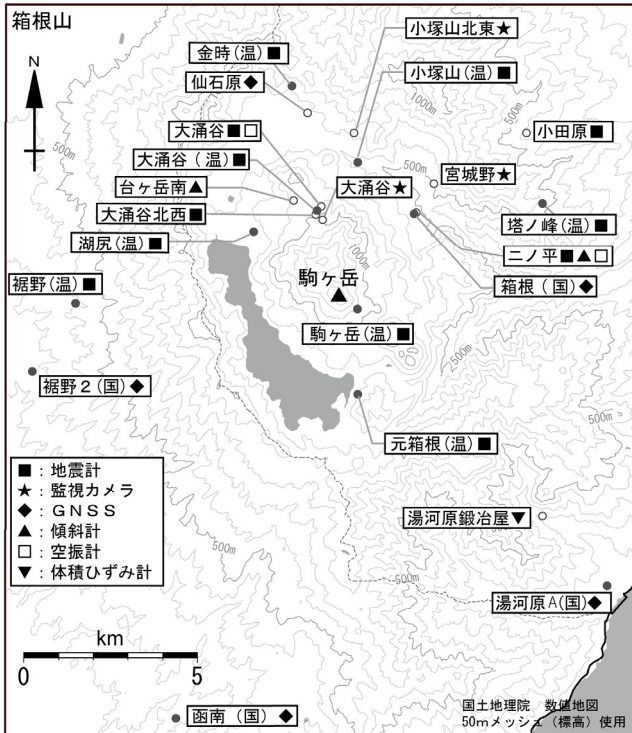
箱根山

N

小塚山北東★

金時（温）■

仙石原◆

小塚山（温）■

1000m

500m

大涌谷■□

小田原■

大涌谷（温）■

500m

宮城野★

台ヶ岳南▲

大涌谷★

大涌谷北西■

塔ノ峰（温）■

湖尻（温）■

二ノ平■▲□

1000m

裾野（温）■

駒ヶ岳

箱根（国）◆

駒ヶ岳（温）■

500m

裾野２（国）◆

500m

元箱根（温）■

■：地震計
★：監視カメラ
◆：ＧＮＳＳ
▲：傾斜計
□：空振計
▼：体積ひずみ計

湯河原鍛冶屋▼

500m

500m

湯河原Ａ(国)◆

km

0

5

函南（国）◆

国土地理院　数値地図
50mメッシュ（標高）使用